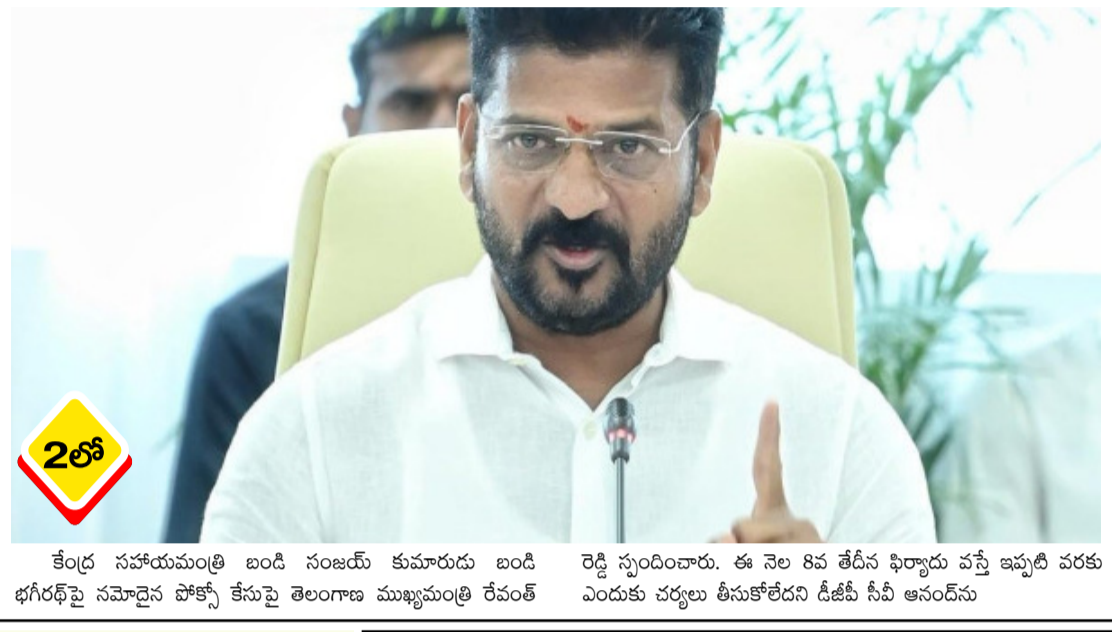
2లో

కేంద్ర సహాయమంత్రి బండి సంజయ్ కుమారుడు బండి భగీరథ్‌పై నమోదైన పోక్సో కేసుపై తెలంగాణ ముఖ్యమంత్రి రేవంత్

రెడ్డి స్పందించారు. ఈ నెల 8వ తేదీన ఫిర్యాదు వస్తే ఇప్పటి వరకు ఎందుకు చర్యలు తీసుకోలేదని డీజీపీ సీవీ ఆనంద్‌ను